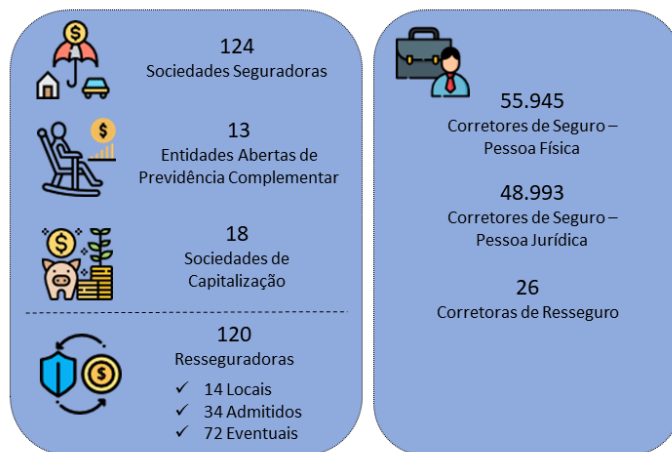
124
Sociedades Seguradoras

13
Entidades Abertas de Previdência Complementar

18
Sociedades de Capitalização

120
Resseguradoras

✓ 14 Locais
✓ 34 Admitidos
✓ 72 Eventuais

55.945
Corretores de Seguro – Pessoa Física

48.993
Corretores de Seguro – Pessoa Jurídica

26
Corretoras de Resseguro